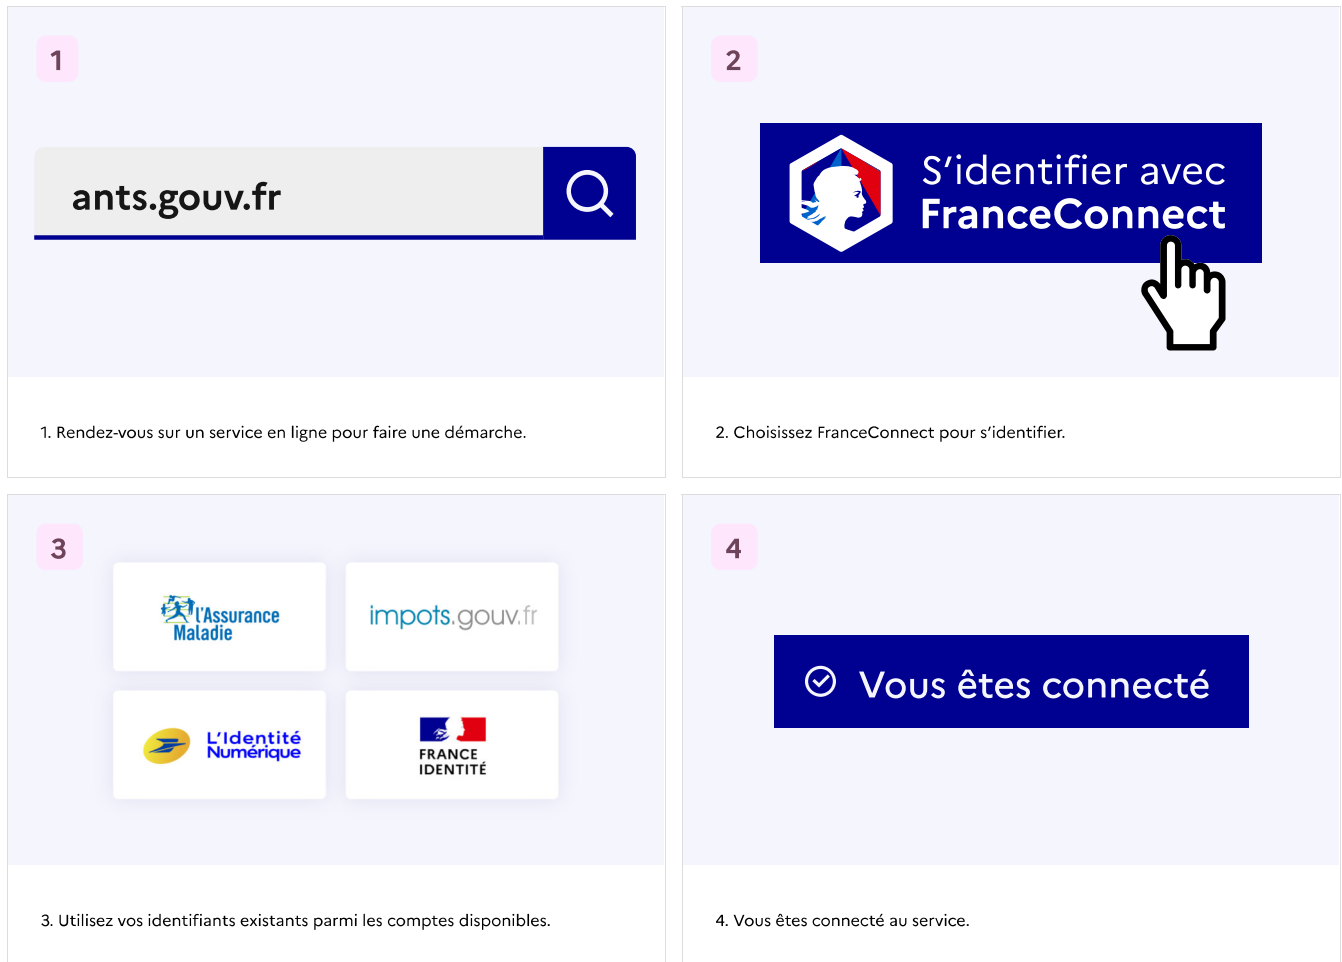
1

ants.gouv.fr

1. Rendez-vous sur un service en ligne pour faire une démarche.

2

S'identifier avec FranceConnect

2. Choisissez FranceConnect pour s'identifier.

3

l'Assurance Maladie

impots.gouv.fr

L'Identité Numérique

FRANCE IDENTITÉ

3. Utilisez vos identifiants existants parmi les comptes disponibles.

4

Vous êtes connecté

4. Vous êtes connecté au service.